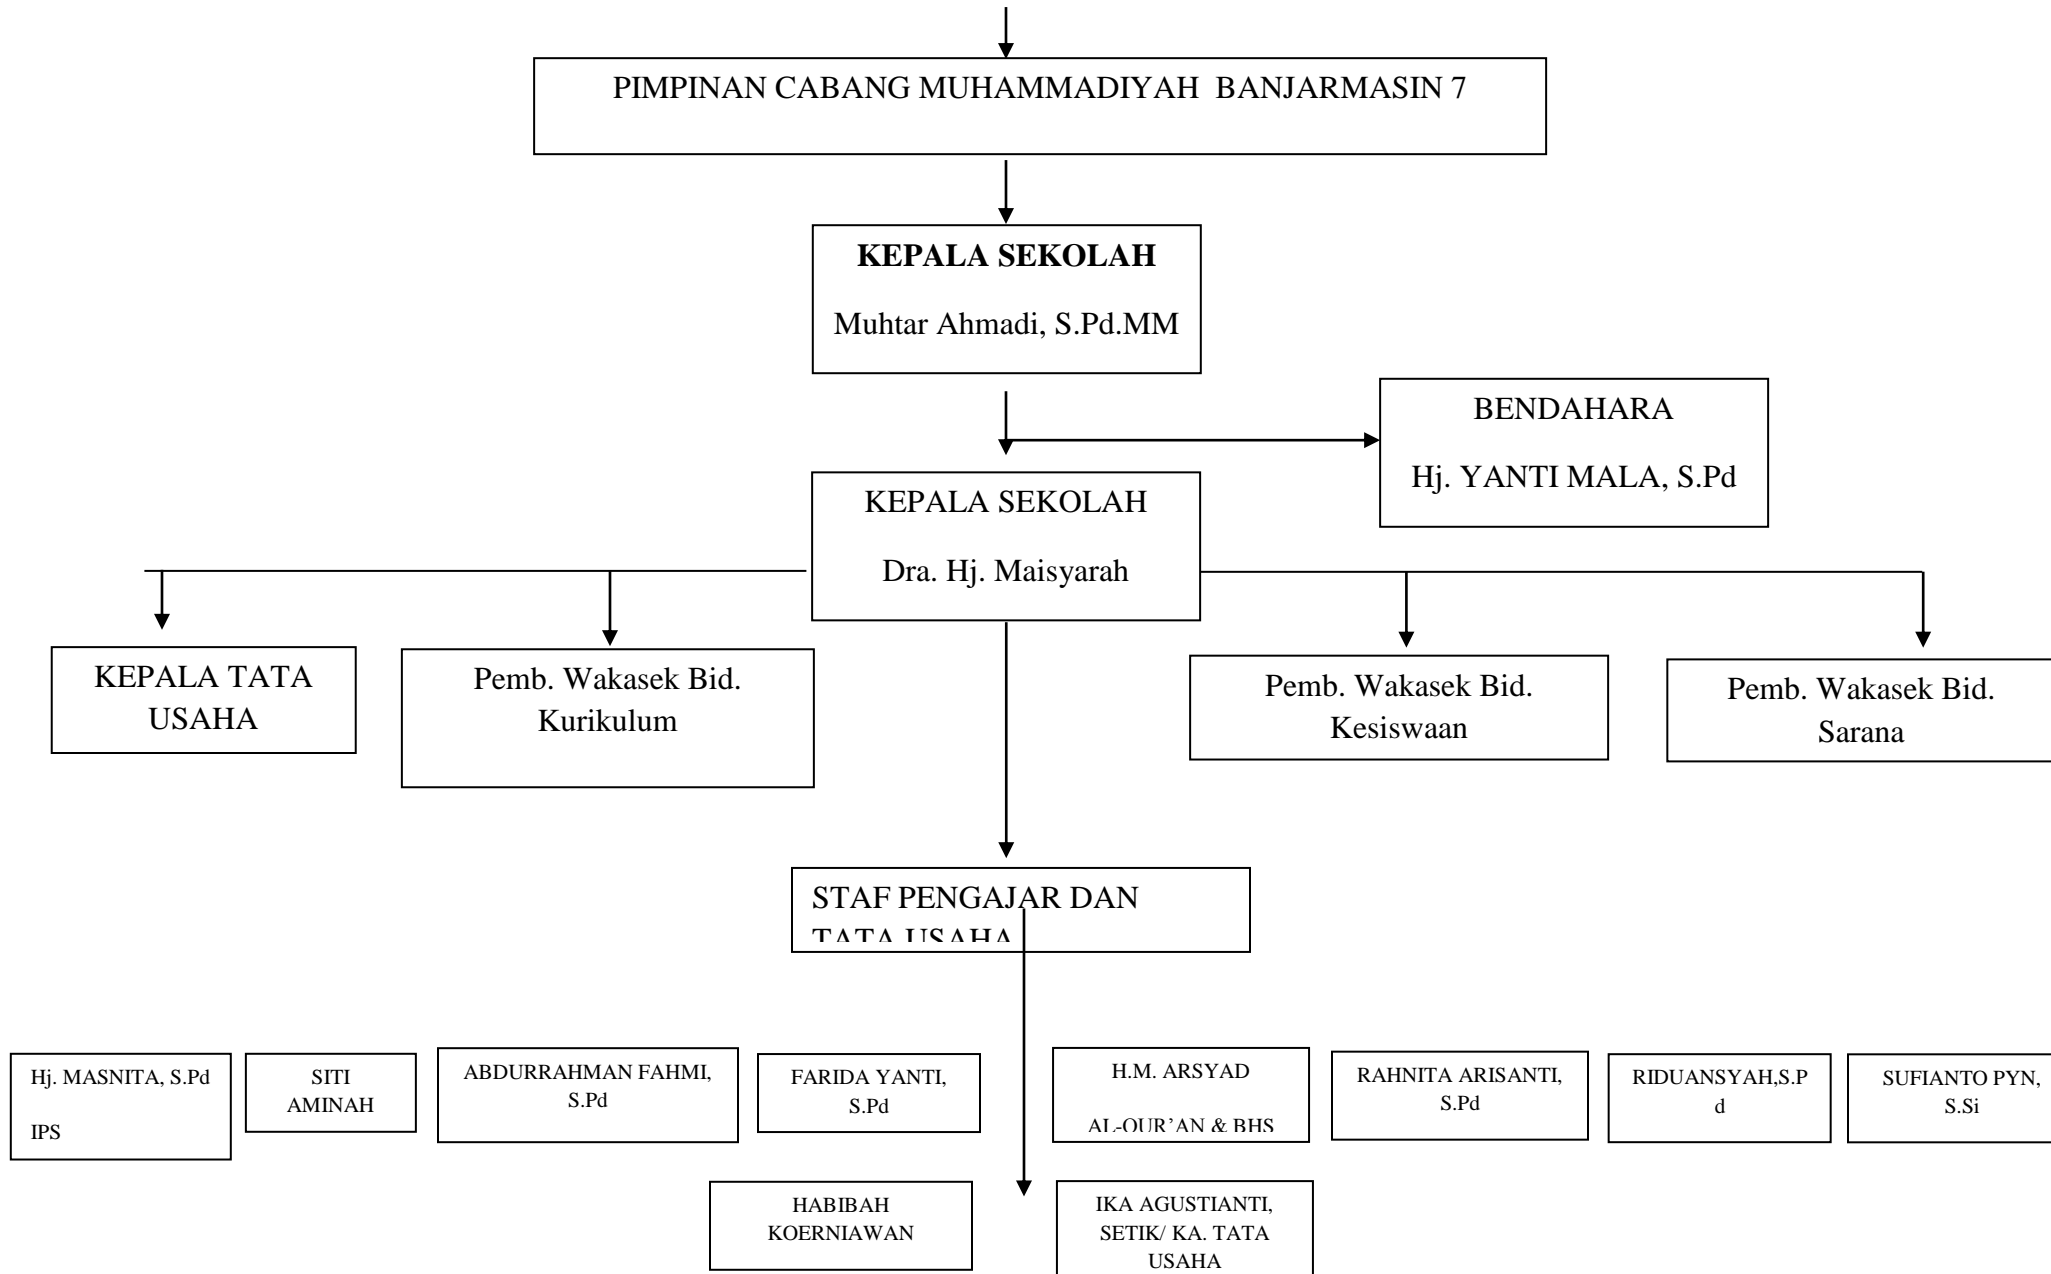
PIMPINAN CABANG MUHAMMADIYAH BANJARMASIN 7

KEPALA SEKOLAH

Muhtar Ahmadi, S.Pd.MM

BENDAHARA

Hj. YANTI MALA, S.Pd

KEPALA SEKOLAH

Dra. Hj. Maisyarah

KEPALA TATA USAHA

Pemb. Wakasek Bid. Kurikulum

Pemb. Wakasek Bid. Kesiswaan

Pemb. Wakasek Bid. Sarana

STAF PENGAJAR DAN TATA USAHA

Hj. MASNITA, S.Pd

IPS

SITI AMINAH

ABDURRAHMAN FAHMI, S.Pd

FARIDA YANTI, S.Pd

H.M. ARSYAD

AL-QUR'AN & BHS

RAHNITA ARISANTI, S.Pd

RIDUANSYAH,S.Pd

SUFIANTO PYN, S.Si

HABIBAH KOERNIAWAN

IKA AGUSTIANTI, SETIK/ KA. TATA USAHA